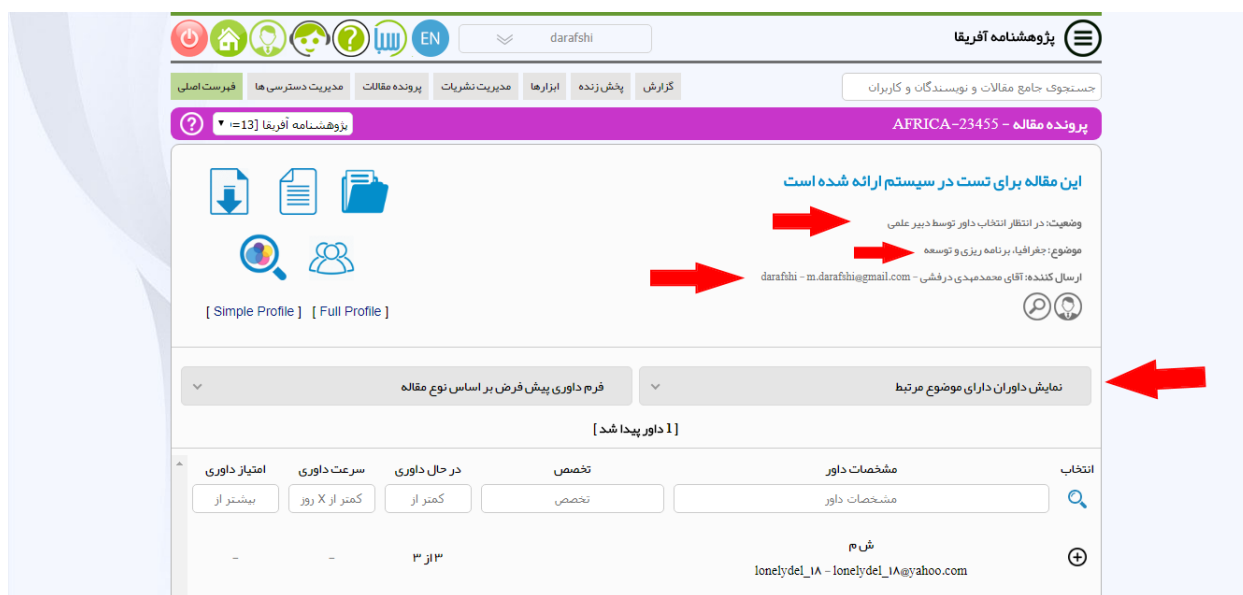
پژوهشنامه آفریقا

EN

darafshi

جستجوی جامع مقالات و نویسندگان و کاربران

گزارش | پخش زنده | ابزارها | مدیریت نشریات | پرونده مقالات | مدیریت دسترسی ها | فهرست اصلی

پرونده مقاله - AFRICA-23455

پژوهشنامه آفریقا [13=

این مقاله برای تست در سیستم ارائه شده است

وضعیت: در انتظار انتخاب داور توسط دبیر علمی

موضوع: جغرافیا، برنامه ریزی و توسعه

ارسال کننده: آقای محمدمهدی درفشی - darafshi - m.darafshi@gmail.com

[ Simple Profile ] [ Full Profile ]

نمایش داوران دارای موضوع مرتبط

فرم داوری پیش فرض بر اساس نوع مقاله

[ 1 داور پیدا شد ]

| انتخاب | مشخصات داور | تخصص | در حال داوری | سرعت داوری | امتیاز داوری |
|---|---|---|---|---|---|
| | مشخصات داور | تخصص | کمتر از | کمتر از X روز | بیشتر از |
| | ش م lonelydel_۱۸ - lonelydel_۱۸@yahoo.com | | ۳ از ۳ | - | - |